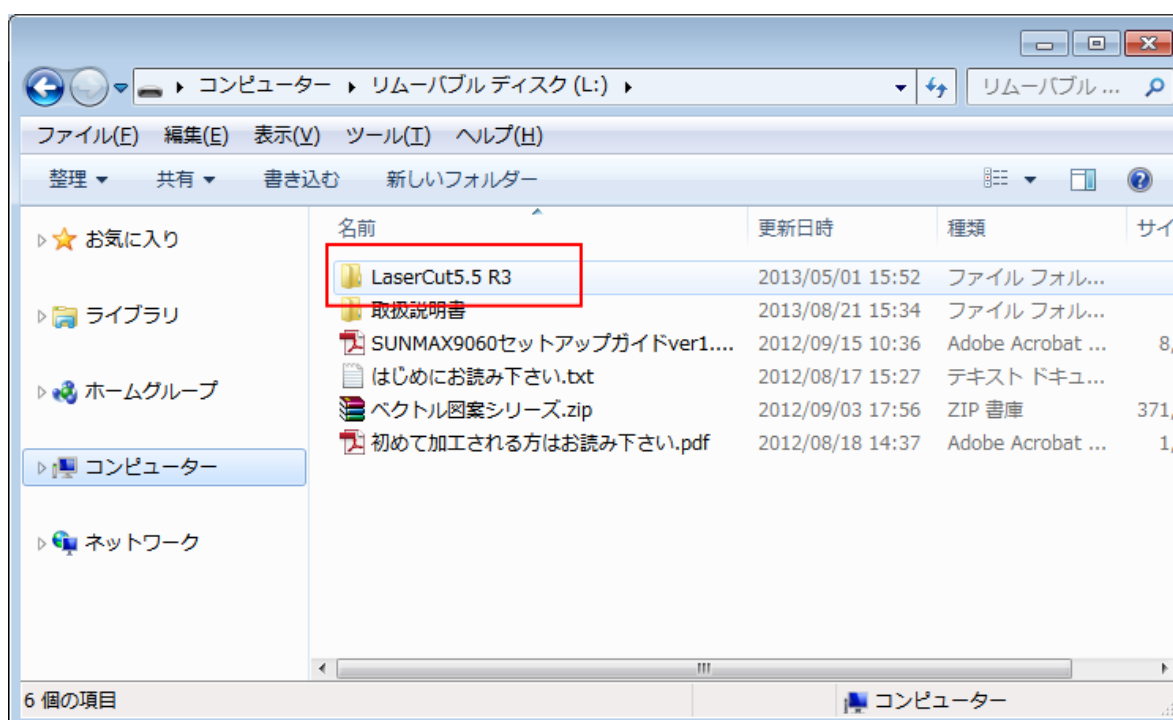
▸ コンピューター ▸ リムーバブル ディスク (L:) ▸

リムーバブル ...

ファイル(F) 編集(E) 表示(V) ツール(T) ヘルプ(H)

整理 ▾ 共有 ▾ 書き込む 新しいフォルダー

お気に入り

ライブラリ

ホームグループ

コンピューター

ネットワーク

| 名前 | 更新日時 | 種類 | サイ |
|---|---|---|---|
| LaserCut5.5 R3 | 2013/05/01 15:52 | ファイル フォル... | |
| 取扱説明書 | 2013/08/21 15:34 | ファイル フォル... | |
| SUNMAX9060セットアップガイドver1.... | 2012/09/15 10:36 | Adobe Acrobat ... | 8, |
| はじめにお読み下さい.txt | 2012/08/17 15:27 | テキスト ドキュ... | |
| ベクトル図案シリーズ.zip | 2012/09/03 17:56 | ZIP 書庫 | 371, |
| 初めて加工される方はお読み下さい.pdf | 2012/08/18 14:37 | Adobe Acrobat ... | 1, |

6 個の項目

コンピューター